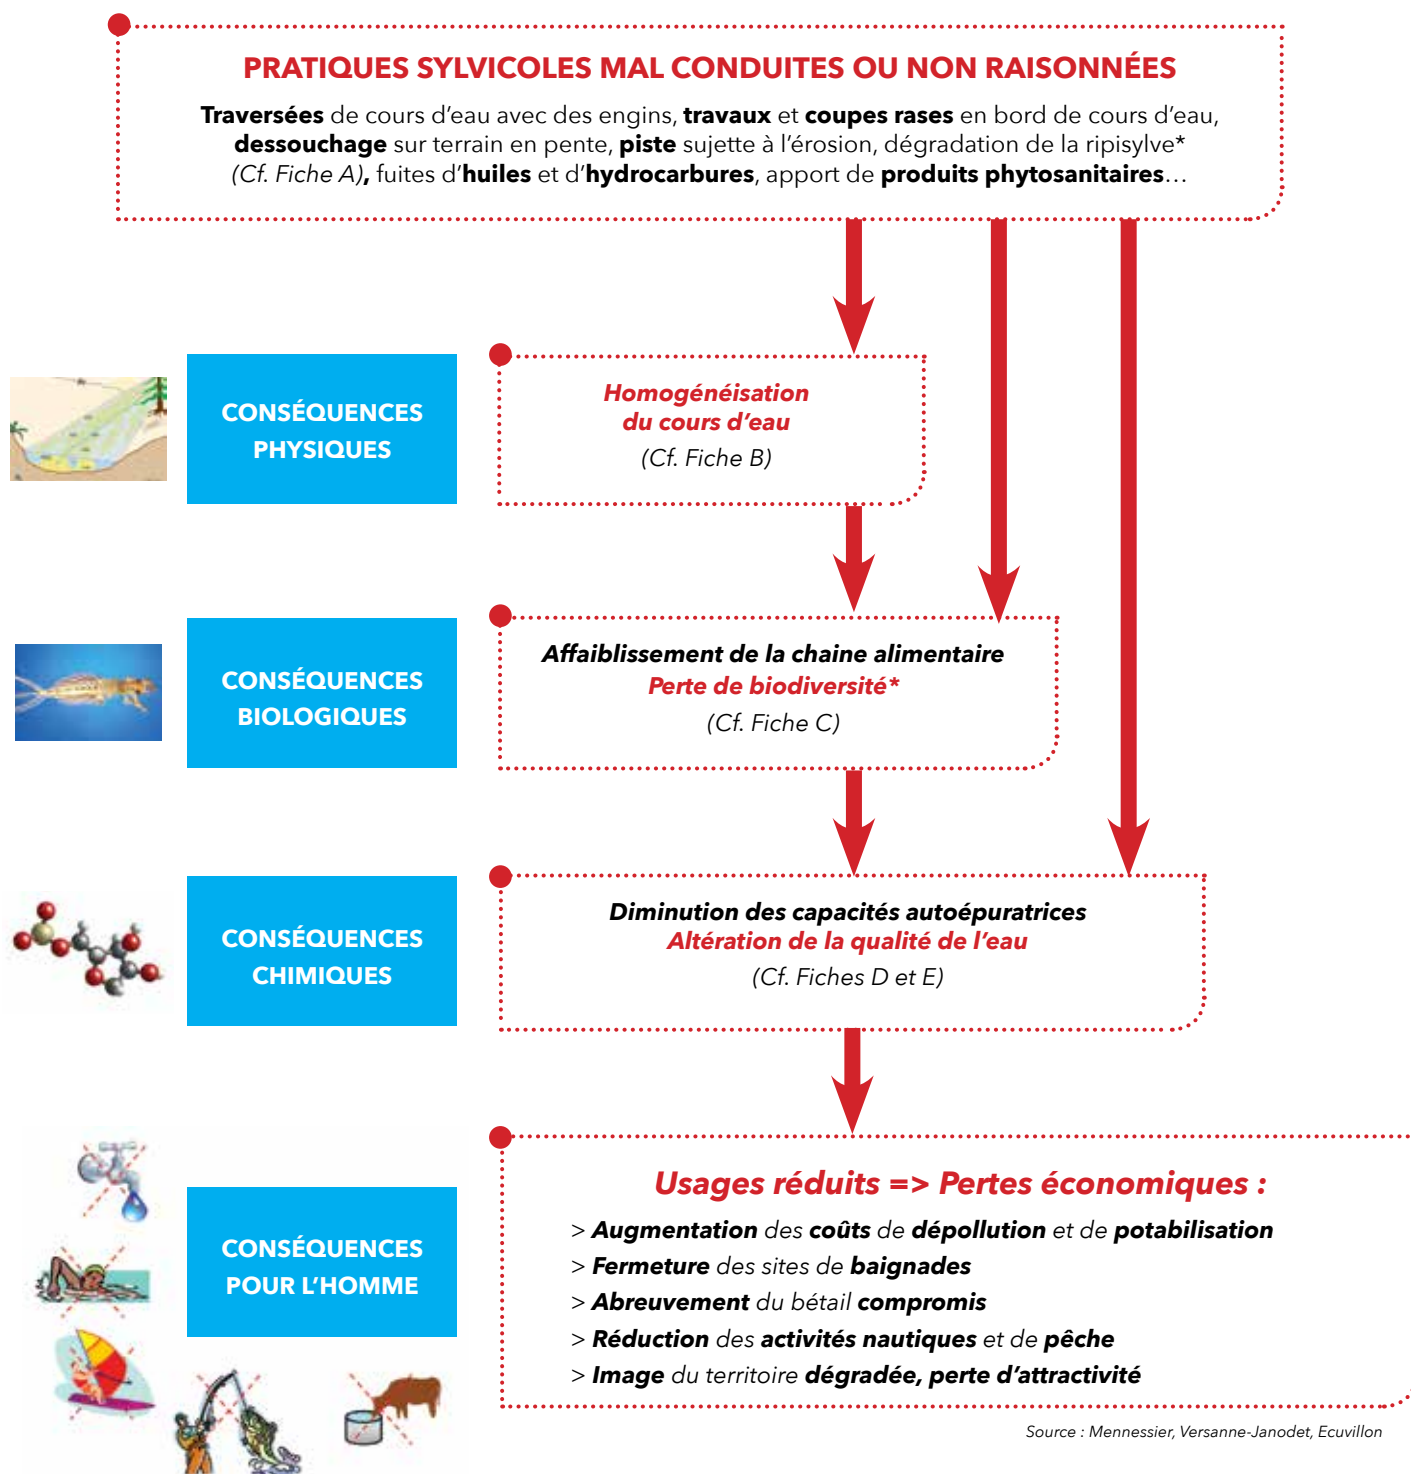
PRATIQUES SYLVICOLES MAL CONDUITES OU NON RAISONNÉES

**Traversées** de cours d'eau avec des engins, **travaux** et **coupes rases** en bord de cours d'eau, **dessouchage** sur terrain en pente, **piste** sujette à l'érosion, dégradation de la ripisylve* (Cf. Fiche A), fuites d'**huiles** et d'**hydrocarbures**, apport de **produits phytosanitaires**…

CONSÉQUENCES PHYSIQUES

Homogénéisation du cours d'eau
(Cf. Fiche B)

CONSÉQUENCES BIOLOGIQUES

Affaiblissement de la chaine alimentaire
Perte de biodiversité*
(Cf. Fiche C)

CONSÉQUENCES CHIMIQUES

Diminution des capacités autoépuratrices
Altération de la qualité de l'eau
(Cf. Fiches D et E)

CONSÉQUENCES POUR L'HOMME

Usages réduits => Pertes économiques :
> **Augmentation** des **coûts** de **dépollution** et de **potabilisation**
> **Fermeture** des sites de **baignades**
> **Abreuvement** du bétail **compromis**
> **Réduction** des **activités nautiques** et de **pêche**
> **Image** du territoire **dégradée, perte d'attractivité**

Source : Mennessier, Versanne-Janodet, Ecuvillon